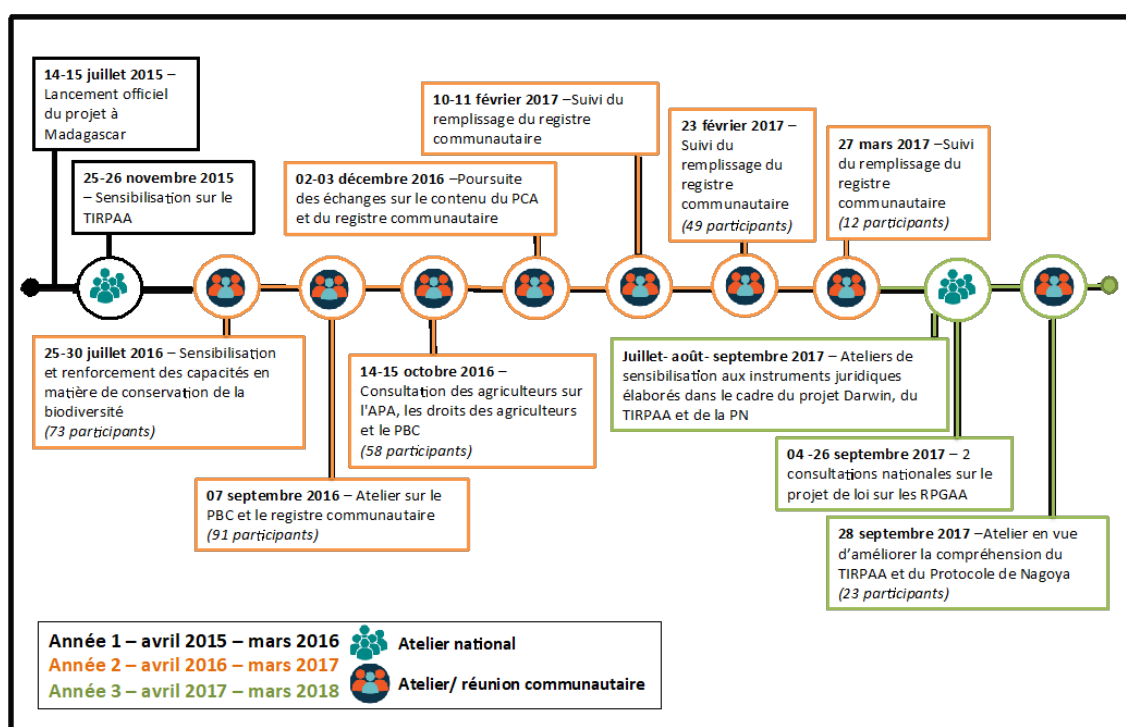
**14-15 juillet 2015** – Lancement officiel du projet à Madagascar

**25-26 novembre 2015** – Sensibilisation sur le TIRPAA

**02-03 décembre 2016** –Poursuite des échanges sur le contenu du PCA et du registre communautaire

**10-11 février 2017** –Suivi du remplissage du registre communautaire

**23 février 2017** – Suivi du remplissage du registre communautaire
*(49 participants)*

**27 mars 2017** –Suivi du remplissage du registre communautaire
*(12 participants)*

**25-30 juillet 2016** – Sensibilisation et renforcement des capacités en matière de conservation de la biodiversité
*(73 participants)*

**14-15 octobre 2016** – Consultation des agriculteurs sur l'APA, les droits des agriculteurs et le PBC
*(58 participants)*

**07 septembre 2016** – Atelier sur le PBC et le registre communautaire
*(91 participants)*

**Juillet- août- septembre 2017** – Ateliers de sensibilisation aux instruments juridiques élaborés dans le cadre du projet Darwin, du TIRPAA et de la PN

**04 -26 septembre 2017** – 2 consultations nationales sur le projet de loi sur les RPGAA

**28 septembre 2017** –Atelier en vue d'améliorer la compréhension du TIRPAA et du Protocole de Nagoya
*(23 participants)*

**Année 1 – avril 2015 – mars 2016**
**Année 2 – avril 2016 – mars 2017**
**Année 3 – avril 2017 – mars 2018**

**Atelier national**
**Atelier/ réunion communautaire**